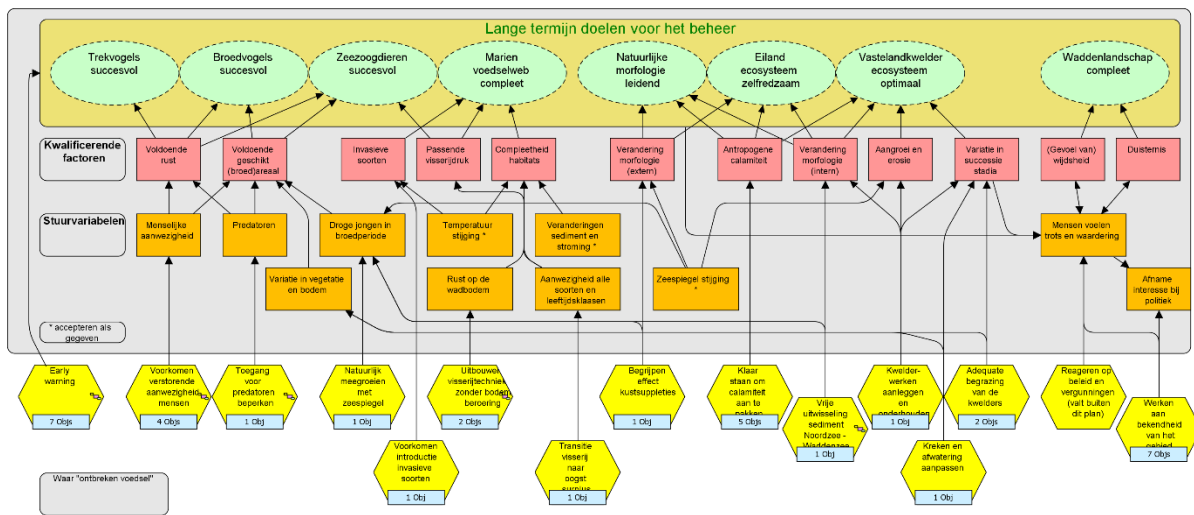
Lange termijn doelen voor het beheer

Trekvogels succesvol

Broedvogels succesvol

Zeezoogdieren succesvol

Marien voedselweb compleet

Natuurlijke morfologie leidend

Eiland ecosysteem zelfredzaam

Vastelandkwelder ecosysteem optimaal

Waddenlandschap compleet

Kwalificerende factoren

Voldoende rust

Voldoende geschikt (broed)areaal

Invasieve soorten

Passende visserijdruk

Compleetheid habitats

Verandering morfologie (extern)

Antropogene calamiteit

Verandering morfologie (intern)

Aangroei en erosie

Variatie in successie stadia

(Gevoel van) wijdsheid

Duisternis

Stuurvariabelen

Menselijke aanwezigheid

Predatoren

Droge jongen in broedperiode

Temperatuur stijging *

Veranderingen sediment en stroming *

Mensen voelen trots en waardering

Variatie in vegetatie en bodem

Rust op de wadbodem

Aanwezigheid alle soorten en leeftijdsklassen

Zeespiegel stijging *

Afname interesse bij politiek

* accepteren als gegeven

Early warning
7 Objs

Voorkomen verstorende aanwezigheid mensen
4 Objs

Toegang voor predatoren beperken
1 Obj

Natuurlijk meegroeien met zeespiegel
1 Obj

Voorkomen introductie invasieve soorten
1 Obj

Uitbouwen visserijtechniek zonder bodemberoering
2 Objs

Transitie visserij naar oogst surplus
1 Obj

Begrijpen effect kustsuppleties
1 Obj

Klaar staan om calamiteit aan te pakken
5 Objs

Vrije uitwisseling sediment Noordzee - Waddenzee
1 Obj

Kwelder-werken aanleggen en onderhouden
1 Obj

Kreken en afwatering aanpassen
1 Obj

Adequate begrazing van de kwelders
2 Objs

Reageren op beleid en vergunningen (valt buiten dit plan)

Werken aan bekendheid van het gebied
7 Objs

Waar "ontbreken voedsel"